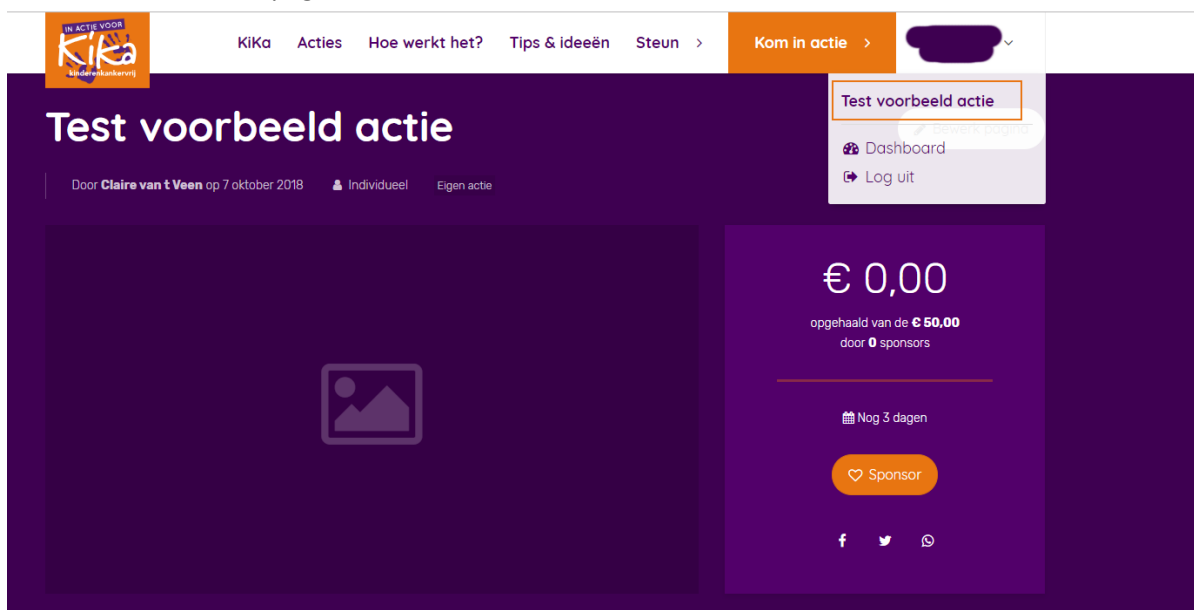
IN ACTIE VOOR
KiKa
kinderenkankervrij

KiKa Acties Hoe werkt het? Tips & ideeën Steun >

Kom in actie >

Test voorbeeld actie

Bewerk pagina

Dashboard

Log uit

Test voorbeeld actie

Door Claire van t Veen op 7 oktober 2018 Individueel Eigen actie

€ 0,00

opgehaald van de € 50,00
door 0 sponsors

Nog 3 dagen

Sponsor